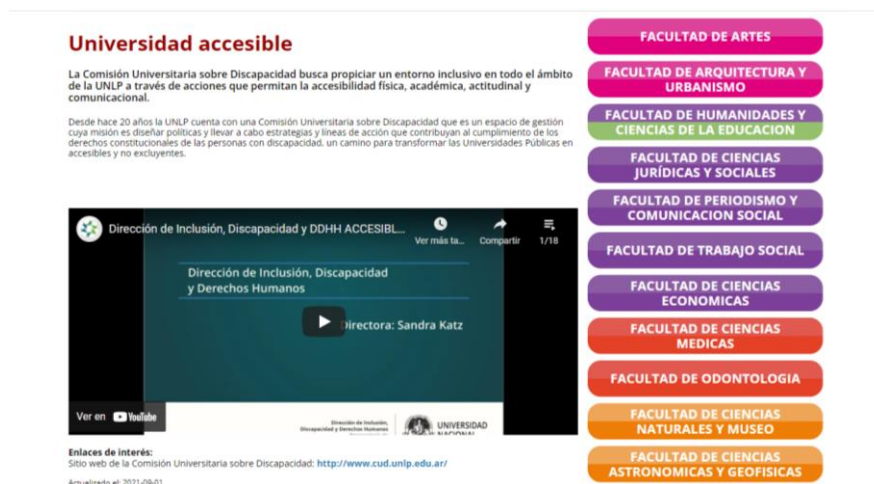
Universidad accesible

La Comisión Universitaria sobre Discapacidad busca propiciar un entorno inclusivo en todo el ámbito de la UNLP a través de acciones que permitan la accesibilidad física, académica, actitudinal y comunicacional.

Desde hace 20 años la UNLP cuenta con una Comisión Universitaria sobre Discapacidad que es un espacio de gestión cuya misión es diseñar políticas y llevar a cabo estrategias y líneas de acción que contribuyan al cumplimiento de los derechos constitucionales de las personas con discapacidad, un camino para transformar las Universidades Públicas en accesibles y no excluyentes.

Dirección de Inclusión, Discapacidad y DDHH ACCESIBL...

Ver más ta...

Compartir

1/18

Dirección de Inclusión, Discapacidad y Derechos Humanos

Directora: Sandra Katz

Ver en YouTube

Dirección de Inclusión, Discapacidad y Derechos Humanos

UNIVERSIDAD NACIONAL

Enlaces de interés:
Sitio web de la Comisión Universitaria sobre Discapacidad: http://www.cud.unlp.edu.ar/

Actualizado el: 2021-09-01

FACULTAD DE ARTES

FACULTAD DE ARQUITECTURA Y URBANISMO

FACULTAD DE HUMANIDADES Y CIENCIAS DE LA EDUCACION

FACULTAD DE CIENCIAS JURÍDICAS Y SOCIALES

FACULTAD DE PERIODISMO Y COMUNICACION SOCIAL

FACULTAD DE TRABAJO SOCIAL

FACULTAD DE CIENCIAS ECONOMICAS

FACULTAD DE CIENCIAS MEDICAS

FACULTAD DE ODONTOLOGIA

FACULTAD DE CIENCIAS NATURALES Y MUSEO

FACULTAD DE CIENCIAS ASTRONOMICAS Y GEOFISICAS